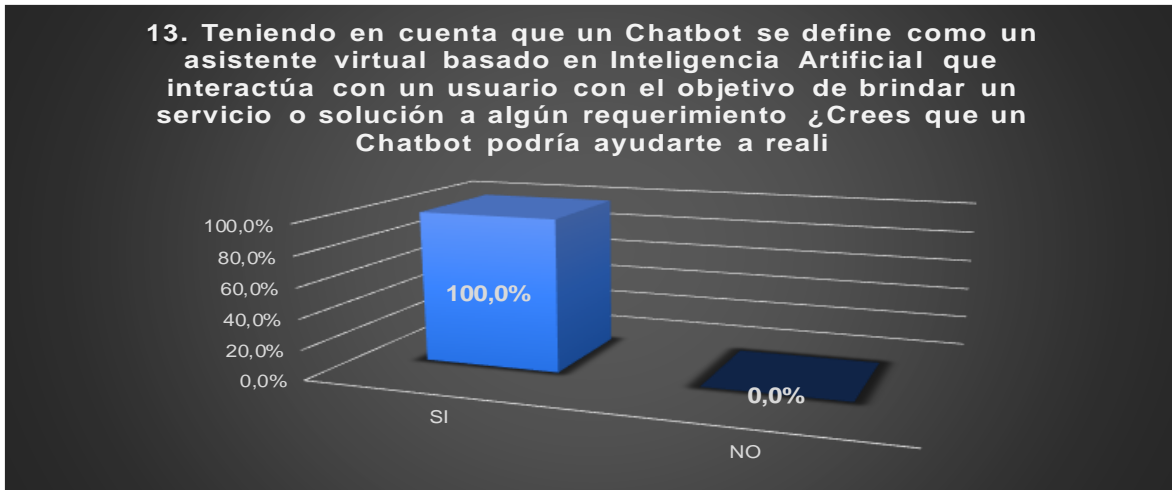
13. Teniendo en cuenta que un Chatbot se define como un asistente virtual basado en Inteligencia Artificial que interactúa con un usuario con el objetivo de brindar un servicio o solución a algún requerimiento ¿Crees que un Chatbot podría ayudarte a reali

100,0%
80,0%
60,0%
40,0%
20,0%
0,0%

100,0%

0,0%

SI

NO